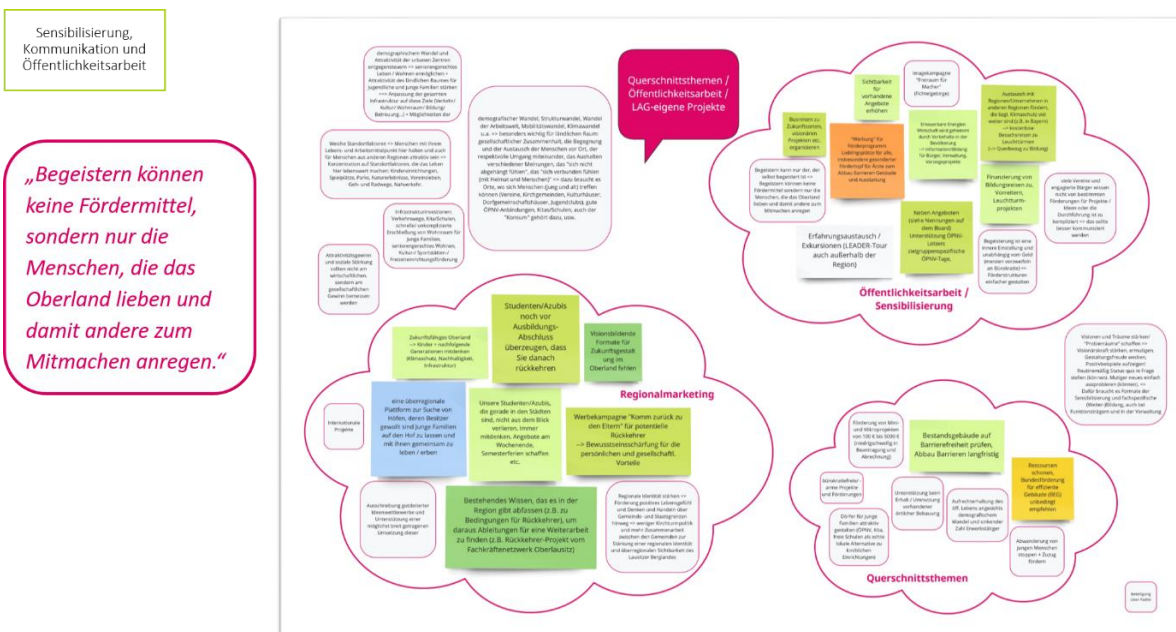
Sensibilisierung, Kommunikation und Öffentlichkeitsarbeit

„Begeistern können keine Fördermittel, sondern nur die Menschen, die das Oberland lieben und damit andere zum Mitmachen anregen."

Querschnittsthemen / Öffentlichkeitsarbeit / LAG-eigene Projekte

demographischen Wandel und Attraktivität der urbanen Zentren entgegensteuern => seniorengerechtes Leben / Wohnen ermöglichen + Attraktivität des ländlichen Raumes für Jugendliche und junge Familien stärken ==> Anpassung der gesamten Infrastruktur auf diese Ziele (Verkehr/ Kultur/ Wohnraum/ Bildung/ Betreuung...) = Möglichkeiten der

demografischer Wandel, Strukturwandel, Wandel der Arbeitswelt, Mobilitätswandel, Klimawandel u.a. => besonders wichtig für ländlichen Raum: gesellschaftlicher Zusammenhalt, die Begegnung und der Austausch der Menschen vor Ort, der respektvolle Umgang miteinander, das Aushalten verschiedener Meinungen, das "sich nicht abgehängt fühlen", das "sich verbunden fühlen (mit Heimat und Menschen)" => dazu braucht es Orte, wo sich Menschen (jung und alt) treffen können (Vereine, Kirchgemeinden, Kulturhäuser, Dorfgemeinschaftshäuser, Jugendclubs), gute ÖPNV-Anbindungen, Kitas/Schulen, auch der "Konsum" gehört dazu, usw.

Weiche Standortfaktoren => Menschen mit ihren Lebens- und Arbeitsmittelpunkt hier halten und auch für Menschen aus anderen Regionen attraktiv sein => Konzentration auf Standortfaktoren, die das Leben hier lebenswert machen, Kindereinrichtungen, Spielplätze, Parks, Naturerlebnisse, Vereinsleben, Geh- und Radwege, Netzwerke.

Infrastrukturinvestitionen: Verkehrswege, Kita/Schulen, schnelle/ unkomplizierte Erschließung von Wohnraum für junge Familien, seniorengerechtes Wohnen, Kultur-/ Sportstätten / freizeiteinrichtungsförderung

Attraktivitätsgewinn und soziale Stärkung sollten nicht am wirtschaftlichen, sondern am gesellschaftlichen Gewinn bemessen werden

Sichtbarkeit für vorhandene Angebote erhöhen

Imagekampagne "Freiraum für Macher" (Fichtelgebirge)

Austausch mit Regionen/Unternehmen in anderen Regionen fördern, die bspw. Klimaschutz weiter sind (z.B. in Bayern) => konkretere Bewusstsein zu Leuchttürmen (=> Oberlausitz zu Bildung)

Illustrationen zu Zukunftsideen, attraktiven Projekten etc. organisieren

"Werbung" für Förderprogramm Ladeinfrastruktur für alle, insbesondere gesonderter Fördertopf für Ärzte zum Abbau Barrieren Gebäude und Ausstattung

Erneuerbare Energien: Wirtschaft wird gebremst durch Vorbehalte in der Bevölkerung => Information/Bildung für Bürger, Verwaltung, Vorlagenprojekte

Begeistern kann nur der, der selbst begeistert ist => Begeistern können keine Fördermittel sondern nur die Menschen, die das Oberland lieben und damit andere zum Mitmachen anregen

Finanzierung von Bildungsreisen zu Vorreitern, Leuchtturm-projekten

viele Vereine und engagierte Bürger wissen nicht von bestehenden Förderungen für Projekte / Ideen oder die Durchführung ist zu kompliziert => das sollte besser kommuniziert werden

Neben Angeboten (siehe Nennungen auf dem Board) Unterstützung ÖPNV-Lotsen zielgruppenspezifische ÖPNV-Tage,

Erfahrungsaustausch / Exkursionen (LEADER-Tour auch außerhalb der Region)

Begeisterung ist eine innere Einstellung und unabhängig vom Geld (meisten verzweifeln an Bürokratie) => Förderstrukturen einfacher gestalten

Öffentlichkeitsarbeit / Sensibilisierung

Zukunftsfähiges Oberland --> Kinder + nachfolgende Generationen mitdenken (Klimaschutz, Nachhaltigkeit, Infrastruktur)

Studenten/Azubis noch vor Ausbildungs-Abschluss überzeugen, dass Sie danach rückkehren

Visionsbildende Formate für Zukunftsgestaltung im Oberland fehlen

Regionalmarketing

Internationale Projekte

eine überregionale Plattform zur Suche von Höfen, deren Besitzer gewollt sind junge Familien auf den Hof zu lassen und mit ihnen gemeinsam zu leben / erben

Unsere Studenten/Azubis, die gerade in den Städten sind, nicht aus dem Blick verlieren, immer mitdenken, Angebote am Wochenende, Semesterferien schaffen etc.

Werbekampagne "Komm zurück zu den Eltern" für potentielle Rückkehrer --> Bewusstseinsschärfung für die persönlichen und gesellschaftl. Vorteile

Ausschreibung geeigneter Ideenwettbewerbe und Unterstützung einer reibungslosen/ gelungenen Umsetzung dieser

Bestehendes Wissen, das es in der Region gibt abfassen (z.B. zu Bedingungen für Rückkehrer), um daraus Ableitungen für eine Weiterarbeit zu finden (z.B. Rückkehrer-Projekt vom Fachkräftenetzwerk Oberlausitz)

Regionale Identität stärken => Förderung positiven Lebensgefühl und Denken und Handeln über Gemeinde- und Staatsgrenzen hinweg => weniger Kirchturmpolitik und mehr Zusammenarbeit zwischen den Gemeinden zur Stärkung einer regionalen Identität und überregionalen Sichtbarkeit des Lausitzer Berglandes

Visionen und Träume stärken! "Probierräume" schaffen => Visionskraft stärken, ermutigen, Gestaltungsfreude wecken, Potentialeinsatz aufzeigen! Raumerwärmung Stellen quer in Frage stellen (können). Mutiger neues einfach ausprobieren (können), => Dafür braucht es Formate der Sensibilisierung und Fachgespräche (Weiter-)Bildung, auch bei Kunstvorstellungen und in der Verwaltung

Förderung von Mini- und Mikroprojekten von 100 € bis 5000 € (niedrigschwellig in Beantragung und Abrechnung)

Bestandsgebäude auf Barrierefreiheit prüfen, Abbau Barrieren langfristig

Rессourcen schonen, Bundesförderung für effiziente Gebäude (BEG) unbedingt empfehlen

Bürokratieabbau / arme Projekte und Förderungen

Unterstützung beim Erhalt / Umnutzung vorhandener örtlicher Bebauung

Aufrechterhaltung des öff. Lebens angesichts demografischem Wandel und sinkender Zahl Einwohnsbürger

DiD für junge Familien attraktiv gestalten (ÖPNV, Kita, freie Schulen als echte lokale Alternative zu kirchlichen Einrichtungen)

Abwanderung von jungen Menschen stoppen + Zuzug fördern

Querschnittsthemen

Abbildung: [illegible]